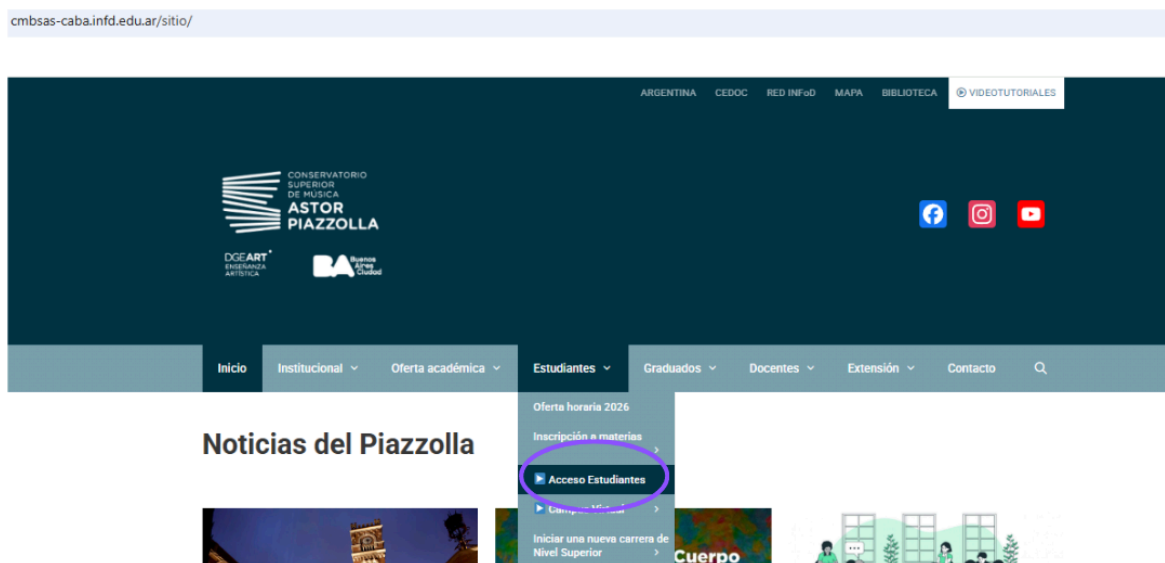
cmbsas-caba.infd.edu.ar/sitio/

ARGENTINA CEDOC RED INFoD MAPA BIBLIOTECA VIDEOTUTORIALES

CONSERVATORIO SUPERIOR DE MÚSICA
ASTOR PIAZZOLLA

DGEART ENSEÑANZA ARTÍSTICA

BA Buenos Aires Ciudad

Inicio Institucional Oferta académica Estudiantes Graduados Docentes Extensión Contacto

Oferta horaria 2026
Inscripción a materias
Acceso Estudiantes
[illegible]
Iniciar una nueva carrera de Nivel Superior

Noticias del Piazzolla

Cuerpo